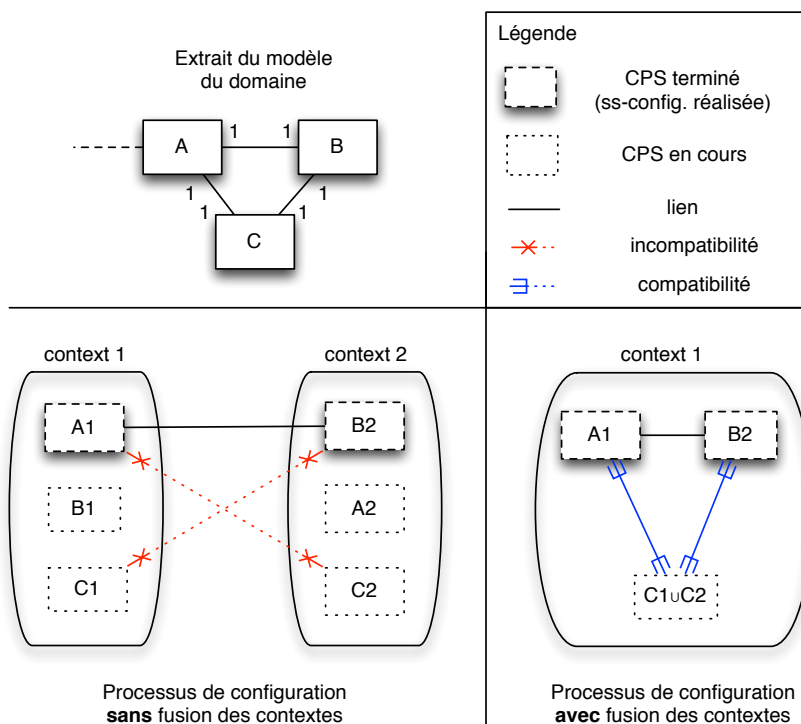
Extrait du modèle du domaine

A

B

C

1 1

1 1

1 1

Légende

CPS terminé (ss-config. réalisée)

CPS en cours

lien

incompatibilité

compatibilité

context 1

context 2

A1

B1

C1

B2

A2

C2

Processus de configuration **sans** fusion des contextes

context 1

A1

B2

$C1 \cup C2$

Processus de configuration **avec** fusion des contextes